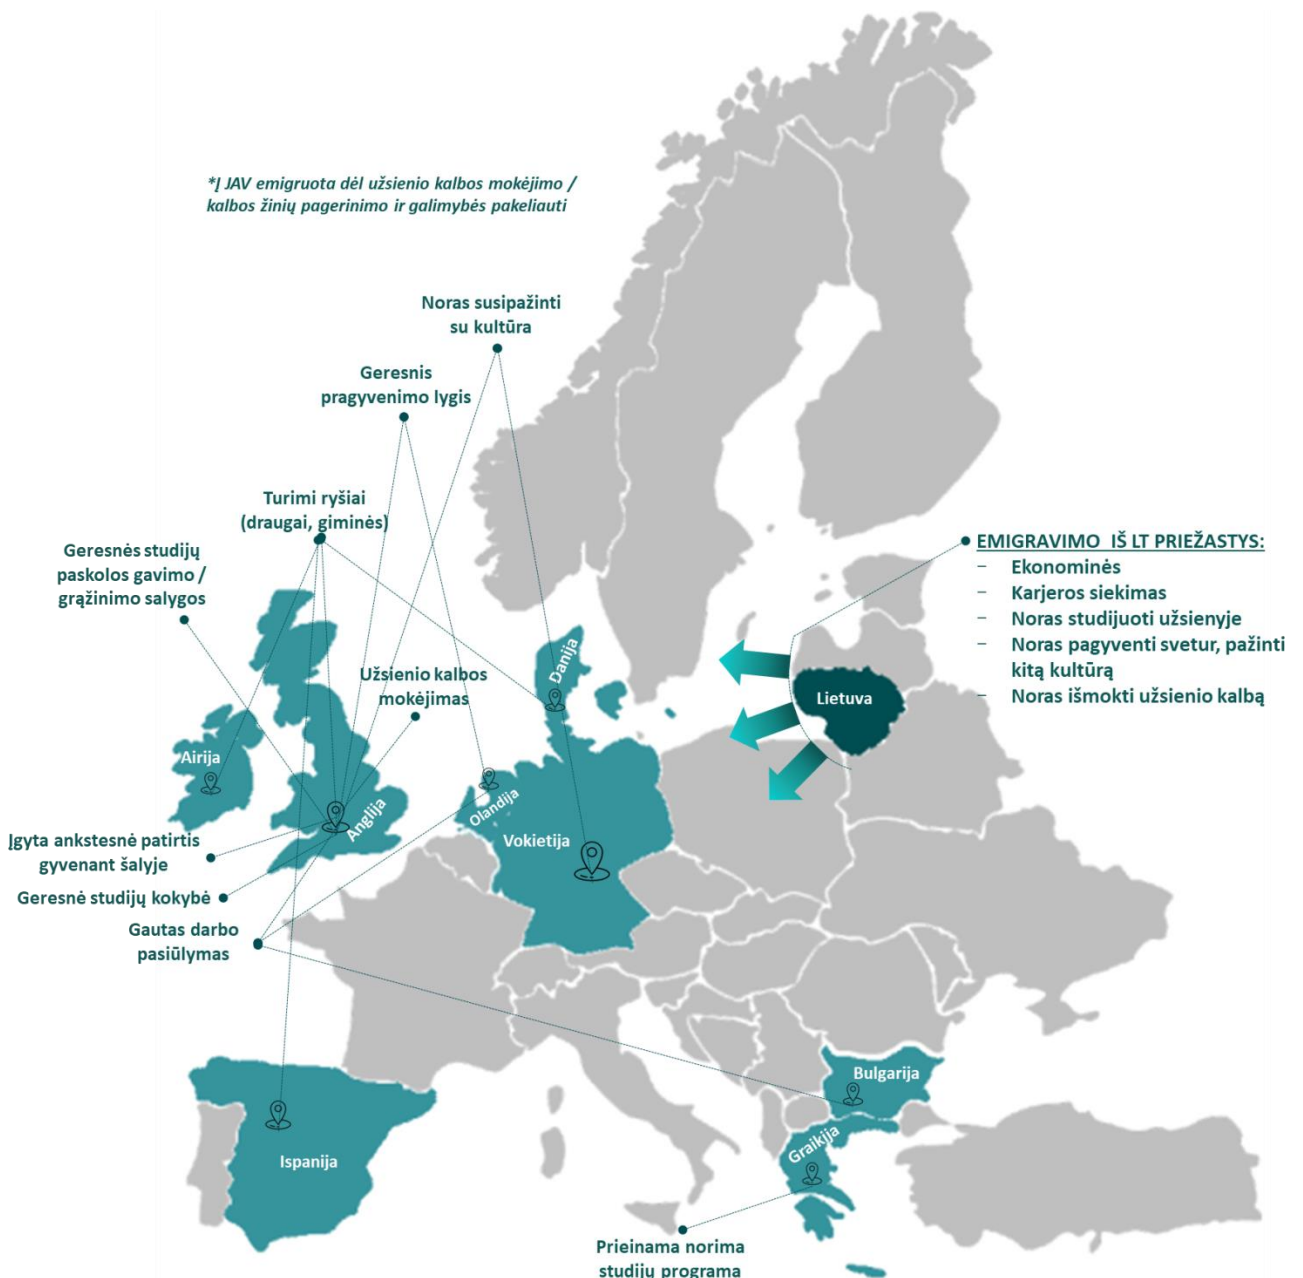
*Į JAV emigruota dėl užsienio kalbos mokėjimo / kalbos žinių pagerinimo ir galimybės pakeliauti

Noras susipažinti su kultūra

Geresnis pragyvenimo lygis

Turimi ryšiai (draugai, giminės)

Geresnės studijų paskolos gavimo / grąžinimo salygos

EMIGRAVIMO IŠ LT PRIEŽASTYS:
– Ekonominės
– Karjeros siekimas
– Noras studijuoti užsienyje
– Noras pagyventi svetur, pažinti kitą kultūrą
– Noras išmokti užsienio kalbą

Užsienio kalbos mokėjimas

Danija

Lietuva

Airija

Anglija

Olandija

Vokietija

Įgyta ankstesnė patirtis gyvenant šalyje

Geresnė studijų kokybė

Gautas darbo pasiūlymas

Bulgarija

Ispanija

Graikija

Prieinama norima studijų programa